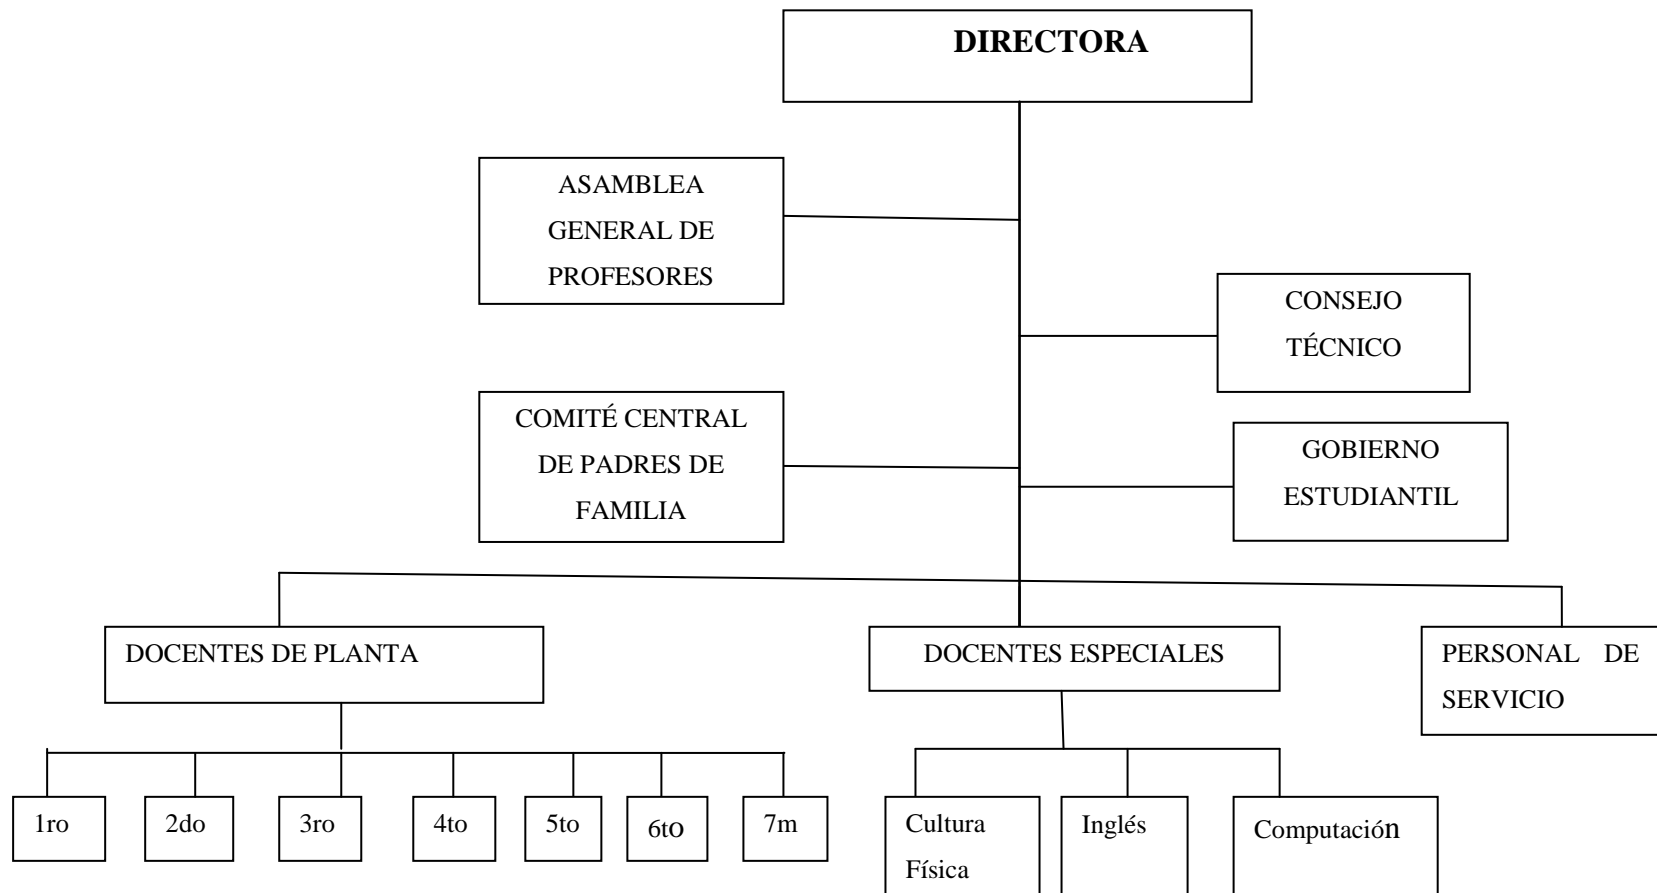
DIRECTORA

ASAMBLEA GENERAL DE PROFESORES

CONSEJO TÉCNICO

COMITÉ CENTRAL DE PADRES DE FAMILIA

GOBIERNO ESTUDIANTIL

DOCENTES DE PLANTA

DOCENTES ESPECIALES

PERSONAL DE SERVICIO

1ro

2do

3ro

4to

5to

6to

7m

Cultura Física

Inglés

Computación